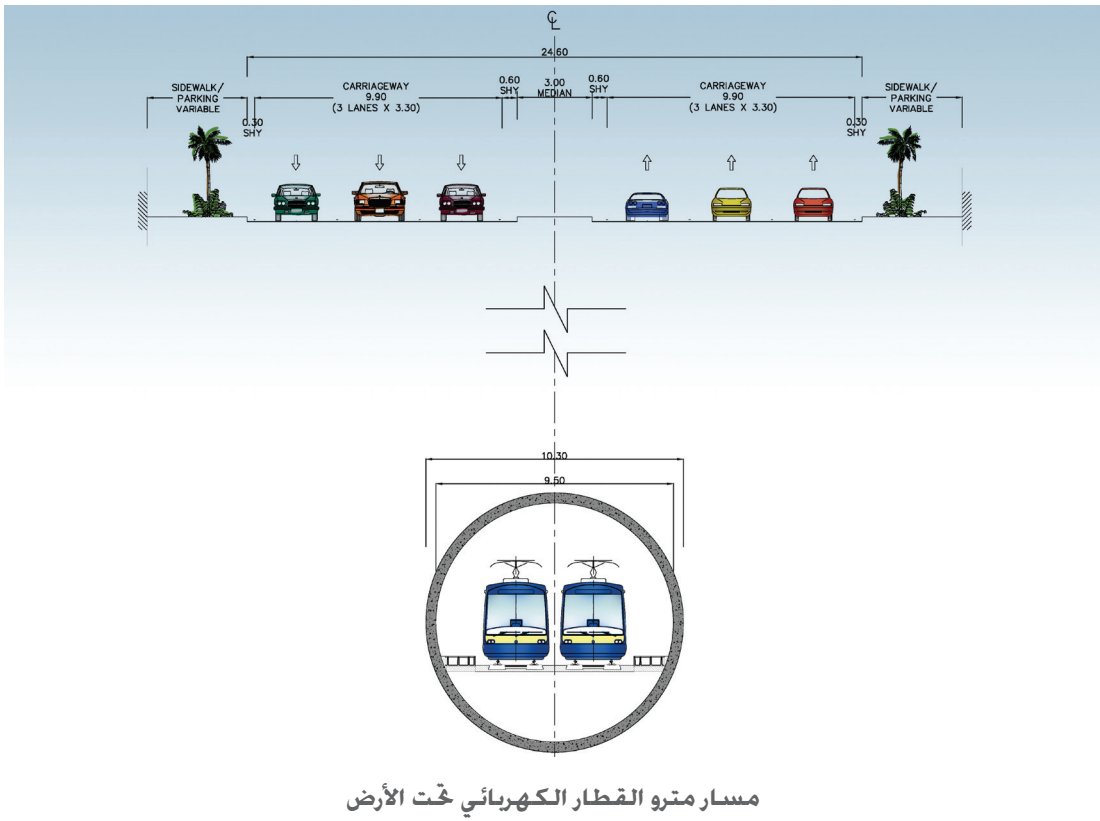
℄

24.60

SIDEWALK/ PARKING VARIABLE

0.30 SHY

CARRIAGEWAY 9.90 (3 LANES X 3.30)

0.60 SHY

3.00 MEDIAN

0.60 SHY

CARRIAGEWAY 9.90 (3 LANES X 3.30)

0.30 SHY

SIDEWALK/ PARKING VARIABLE

10.30

9.50

مسار مترو القطار الكهربائي تحت الأرض